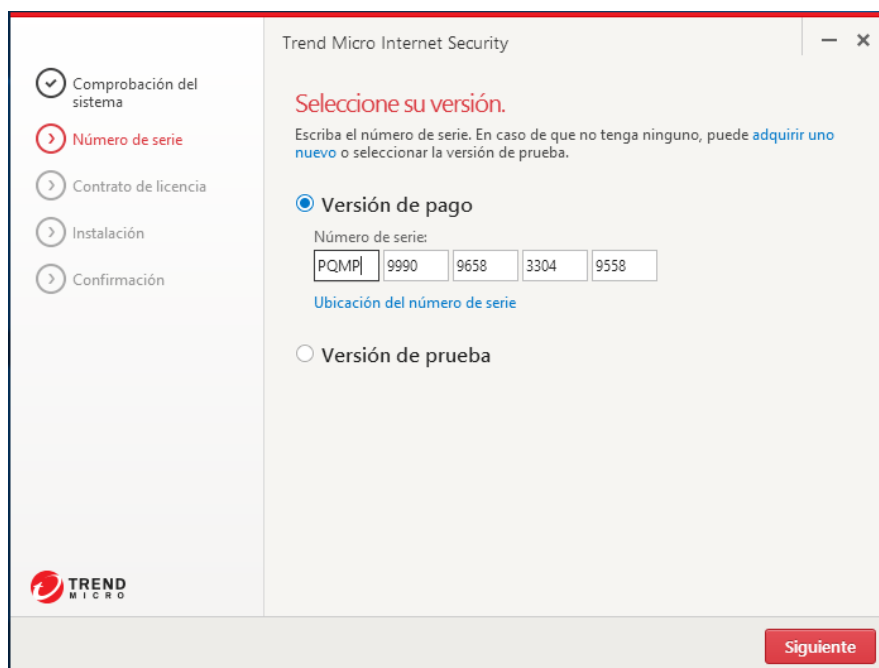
Trend Micro Internet Security

— ×

Comprobación del sistema

Número de serie

Contrato de licencia

Instalación

Confirmación

Seleccione su versión.

Escriba el número de serie. En caso de que no tenga ninguno, puede adquirir uno nuevo o seleccionar la versión de prueba.

Versión de pago

Número de serie:

| PQMP | 9990 | 9658 | 3304 | 9558 |
|---|---|---|---|---|

Ubicación del número de serie

Versión de prueba

TREND MICRO

Siguiente